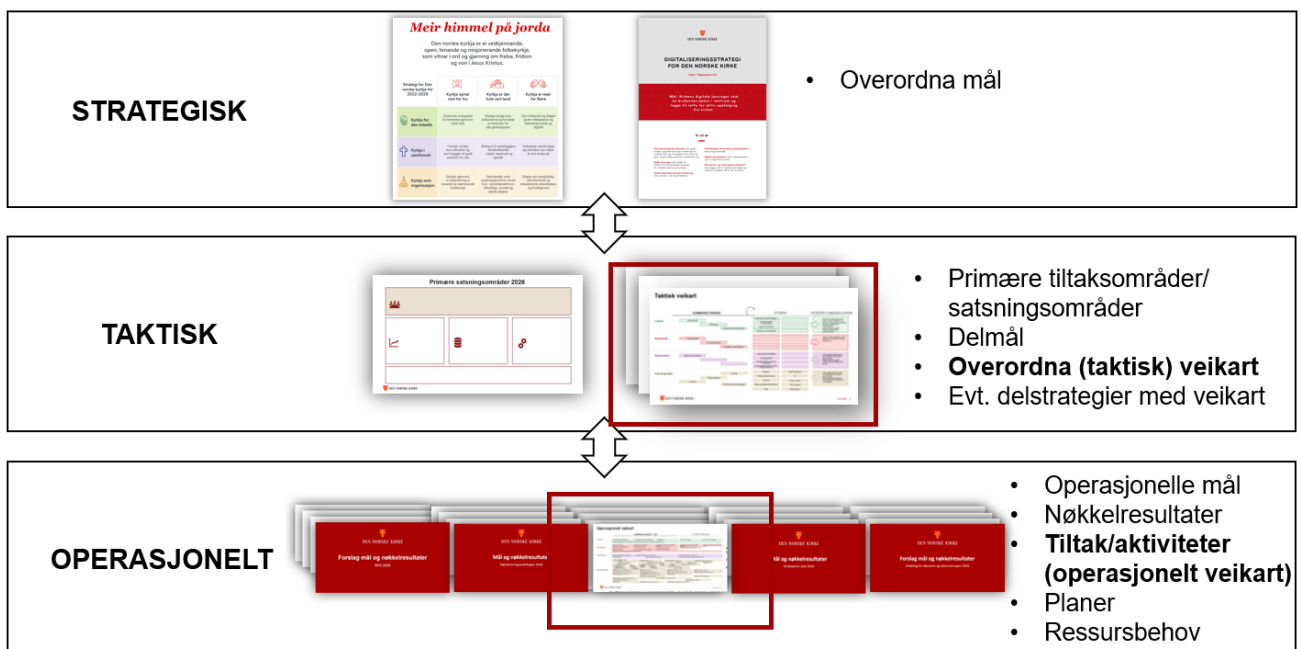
STRATEGISK

Meir himmel på jorda

Den norske kyrkja er ei vedkjennande, open, tenande og misjonerande folkekyrkje, som vitnar i ord og gjerning om frelse, fridom og von i Jesus Kristus.

DEN NORSKE KIRKE

DIGITALISERINGSTRATEGI FOR DEN NORSKE KIRKE

• Overordna mål

TAKTISK

Primære satsningsområder 2026

DEN NORSKE KIRKE

Taktisk veikart

• Primære tiltaksområder/ satsningsområder
• Delmål
• **Overordna (taktisk) veikart**
• Evt. delstrategier med veikart

OPERASJONELT

DEN NORSKE KIRKE

Forslag mål og nøkkelresultater

Mål og nøkkelresultater

Operasjonelt veikart

Mål og nøkkelresultater

Forslag mål og nøkkelresultater

• Operasjonelle mål
• Nøkkelresultater
• **Tiltak/aktiviteter (operasjonelt veikart)**
• Planer
• Ressursbehov